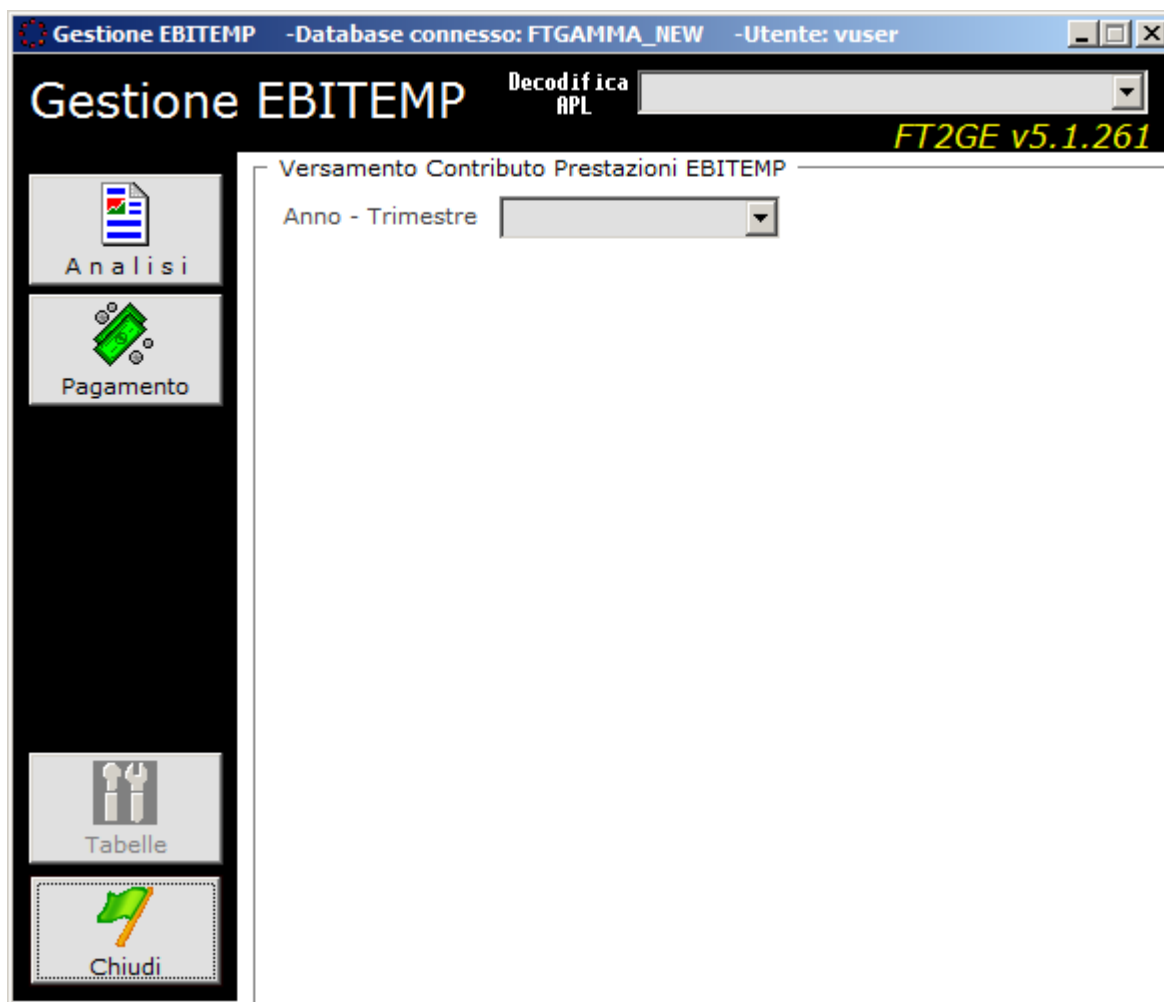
Gestione EBITEMP -Database connesso: FTGAMMA_NEW -Utente: vuser

Gestione EBITEMP

Decodifica APL

FT2GE v5.1.261

Versamento Contributo Prestazioni EBITEMP

Anno - Trimestre

Analisi

Pagamento

Tabelle

Chiudi